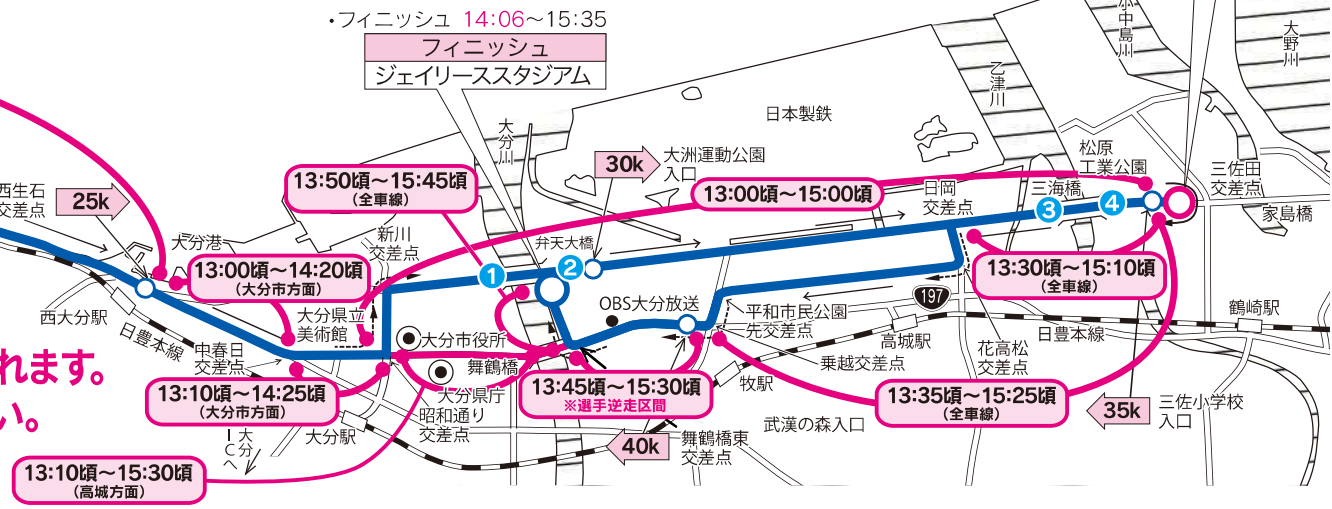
・フィニッシュ 14:06～15:35

フィニッシュ

ジェイリーススタジアム

小中島川

大野川

乙津川

日本製鉄

大分川

30k

大洲運動公園入口

松原工業公園

三佐田交差点

家島橋

13:50頃～15:45頃
（全車線）

13:00頃～15:00頃

日岡交差点

三海橋

西生石交差点

25k

大分港

新川交差点

弁天大橋

13:00頃～14:20頃
（大分市方面）

1

2

3

4

13:30頃～15:10頃
（全車線）

西大分駅

日豊本線

大分県立美術館

OBS大分放送

平和市民公園先交差点

197

高城駅

鶴崎駅

中春日交差点

大分市役所

舞鶴橋

乗越交差点

花高松交差点

日豊本線

れます。

い。

13:10頃～14:25頃
（大分市方面）

大分県庁

13:45頃～15:30頃
※選手逆走区間

牧駅

13:35頃～15:25頃
（全車線）

35k

三佐小学校入口

大分IC へ

大分駅

昭和通り交差点

40k

舞鶴橋東交差点

武漢の森入口

13:10頃～15:30頃
（高城方面）